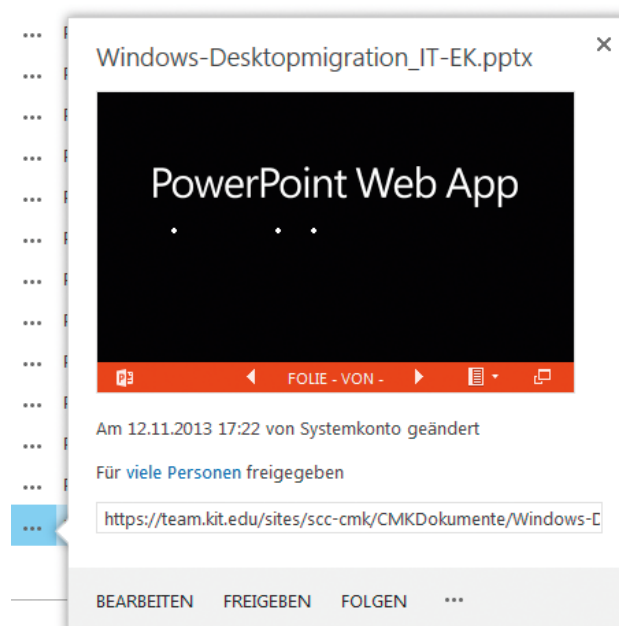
Windows-Desktopmigration_IT-EK.pptx

×

PowerPoint Web App

FOLIE - VON -

Am 12.11.2013 17:22 von Systemkonto geändert

Für viele Personen freigegeben

https://team.kit.edu/sites/scc-cmk/CMKDokumente/Windows-D

BEARBEITEN FREIGEBEN FOLGEN ...